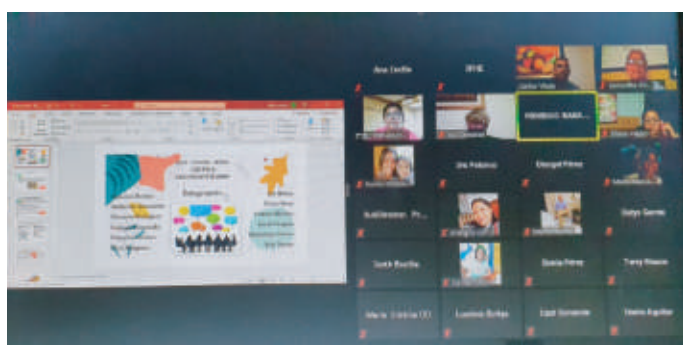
Ana Cecilia

IBHE

Carlos Vieda

HENRIQUE MARI...

Ura Palomo

Ebangel Pérez

Gabys Garcia

Scott Bustillo

Dania Pérez

Tany Rivera

Maria Cristina CO

Lourdes Borbe

Edit Gonzalez

Sandra Aguilar

Etnografía